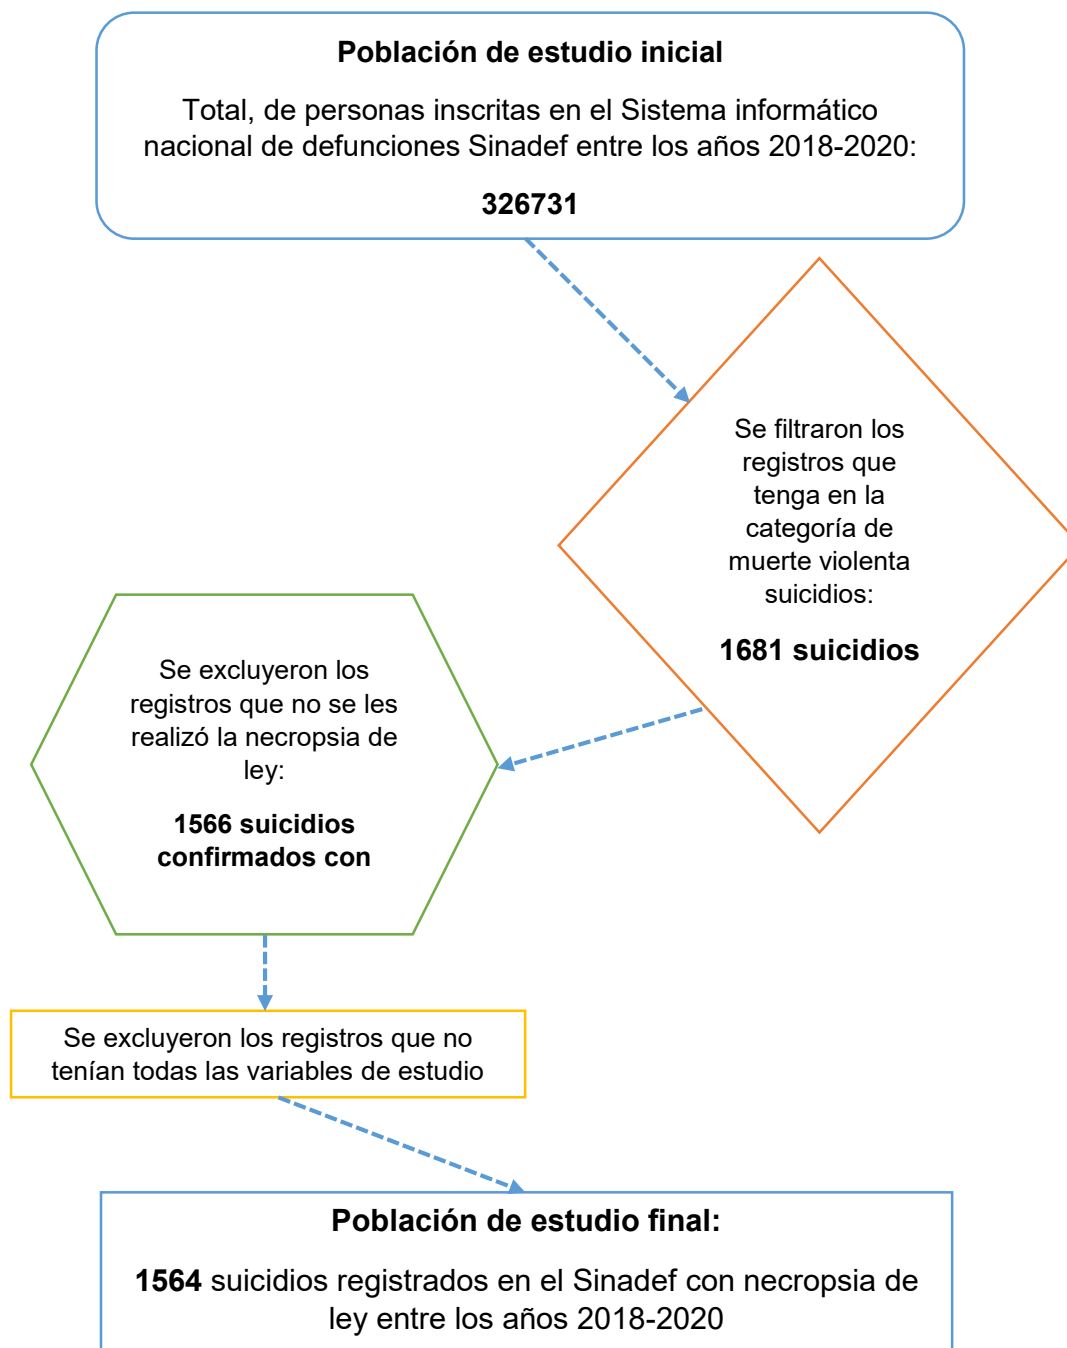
**Población de estudio inicial**

Total, de personas inscritas en el Sistema informático nacional de defunciones Sinadef entre los años 2018-2020:

**326731**

Se filtraron los registros que tenga en la categoría de muerte violenta suicidios:

**1681 suicidios**

Se excluyeron los registros que no se les realizó la necropsia de ley:

**1566 suicidios confirmados con**

Se excluyeron los registros que no tenían todas las variables de estudio

**Población de estudio final:**

**1564** suicidios registrados en el Sinadef con necropsia de ley entre los años 2018-2020